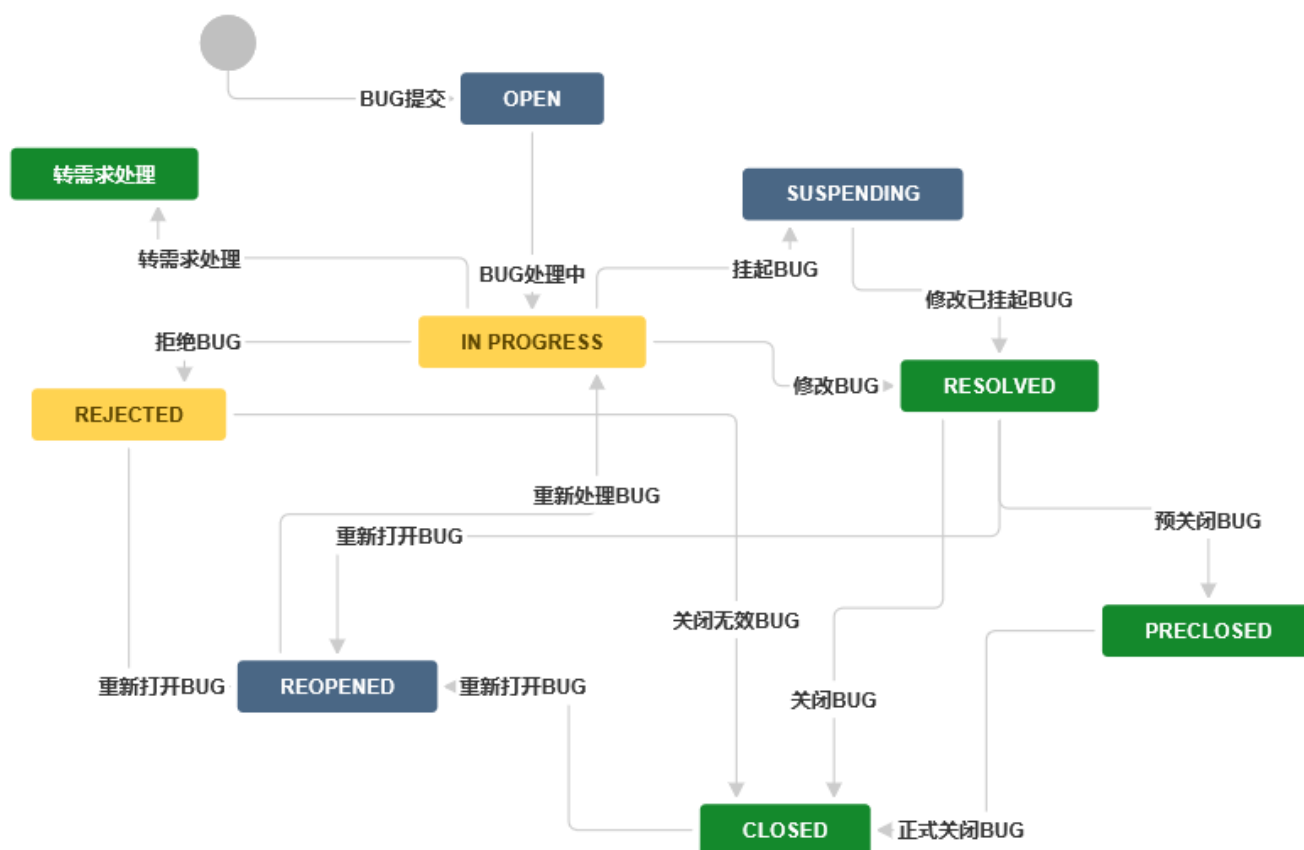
BUG提交
OPEN
转需求处理
SUSPENDING
转需求处理
BUG处理中
挂起BUG
修改已挂起BUG
拒绝BUG
IN PROGRESS
修改BUG
RESOLVED
REJECTED
重新处理BUG
重新打开BUG
预关闭BUG
关闭无效BUG
PRECLOSED
重新打开BUG
REOPENED
重新打开BUG
关闭BUG
CLOSED
正式关闭BUG